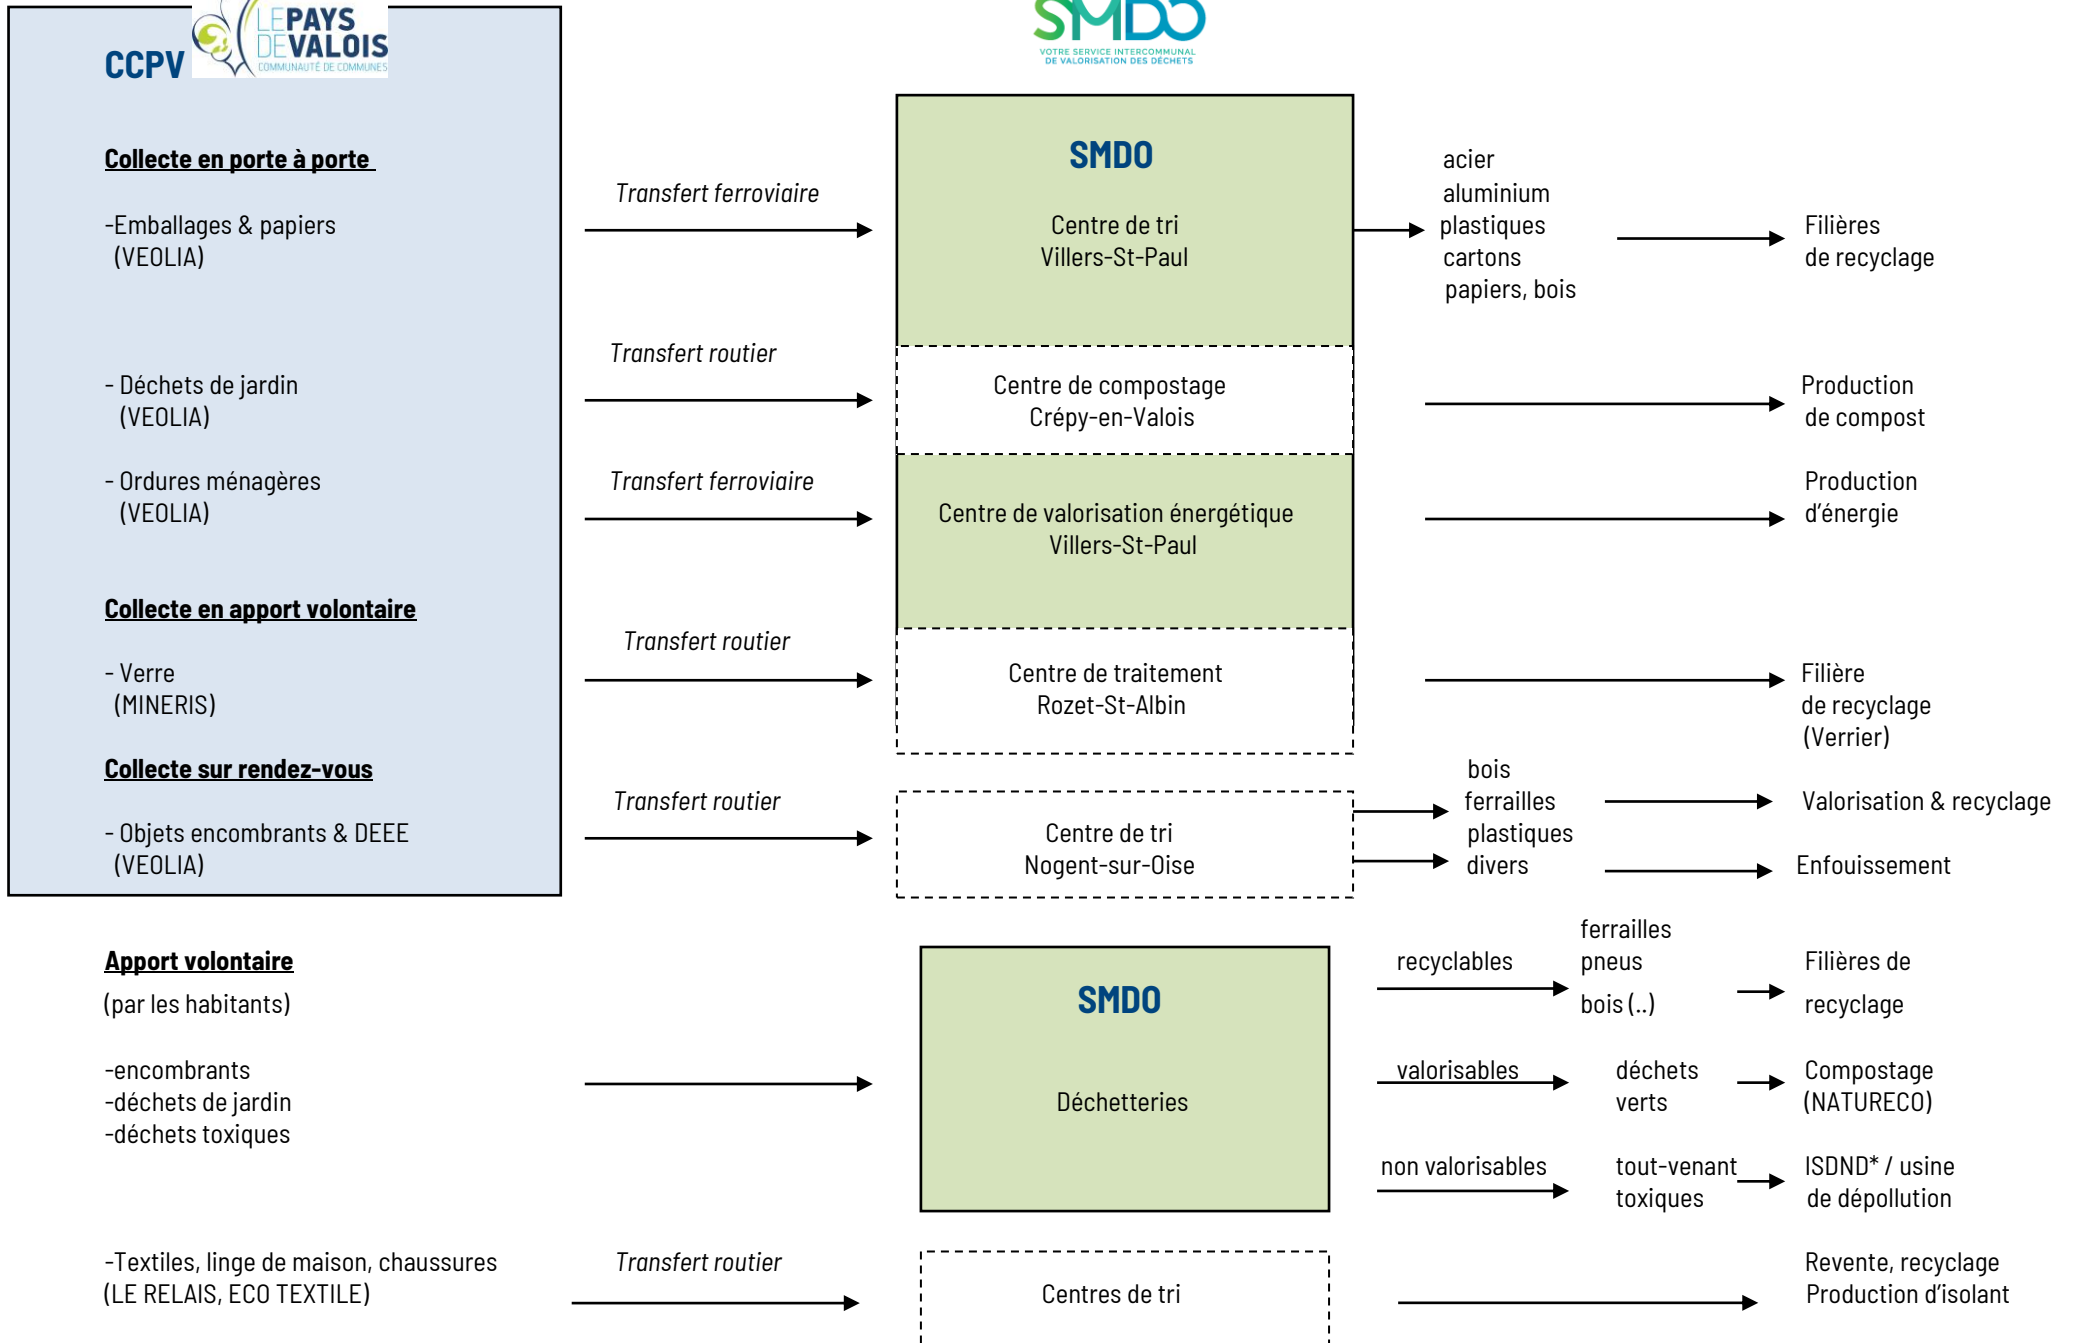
CCPV LE PAYS DE VALOIS COMMUNAUTÉ DE COMMUNES

SMDO VOTRE SERVICE INTERCOMMUNAL DE VALORISATION DES DÉCHETS

Collecte en porte à porte

-Emballages & papiers (VEOLIA)

Transfert ferroviaire

SMDO

Centre de tri Villers-St-Paul

acier aluminium plastiques cartons papiers, bois

Filières de recyclage

- Déchets de jardin (VEOLIA)

Transfert routier

Centre de compostage Crépy-en-Valois

Production de compost

- Ordures ménagères (VEOLIA)

Transfert ferroviaire

Centre de valorisation énergétique Villers-St-Paul

Production d'énergie

Collecte en apport volontaire

- Verre (MINERIS)

Transfert routier

Centre de traitement Rozet-St-Albin

Filière de recyclage (Verrier)

Collecte sur rendez-vous

- Objets encombrants & DEEE (VEOLIA)

Transfert routier

Centre de tri Nogent-sur-Oise

bois ferrailles plastiques divers

Valorisation & recyclage

Enfouissement

Apport volontaire

(par les habitants)

-encombrants
-déchets de jardin
-déchets toxiques

SMDO

Déchetteries

recyclables

ferrailles pneus bois (..)

Filières de recyclage

valorisables

déchets verts

Compostage (NATURECO)

non valorisables

tout-venant toxiques

ISDND* / usine de dépollution

-Textiles, linge de maison, chaussures (LE RELAIS, ECO TEXTILE)

Transfert routier

Centres de tri

Revente, recyclage Production d'isolant